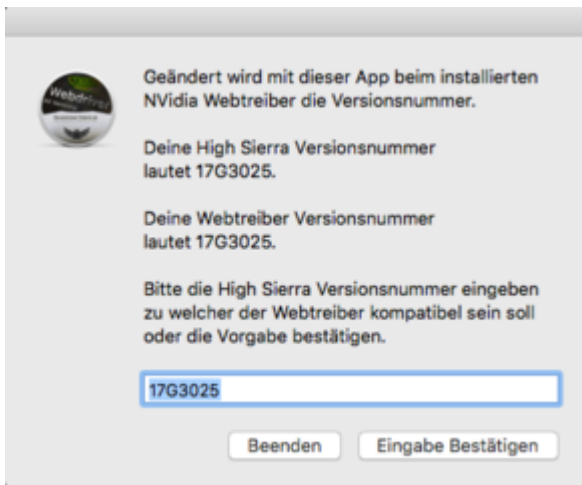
Webdriver

Geändert wird mit dieser App beim installierten NVidia Webtreiber die Versionsnummer.

Deine High Sierra Versionsnummer lautet 17G3025.

Deine Webtreiber Versionsnummer lautet 17G3025.

Bitte die High Sierra Versionsnummer eingeben zu welcher der Webtreiber kompatibel sein soll oder die Vorgabe bestätigen.

17G3025

Beenden

Eingabe Bestätigen